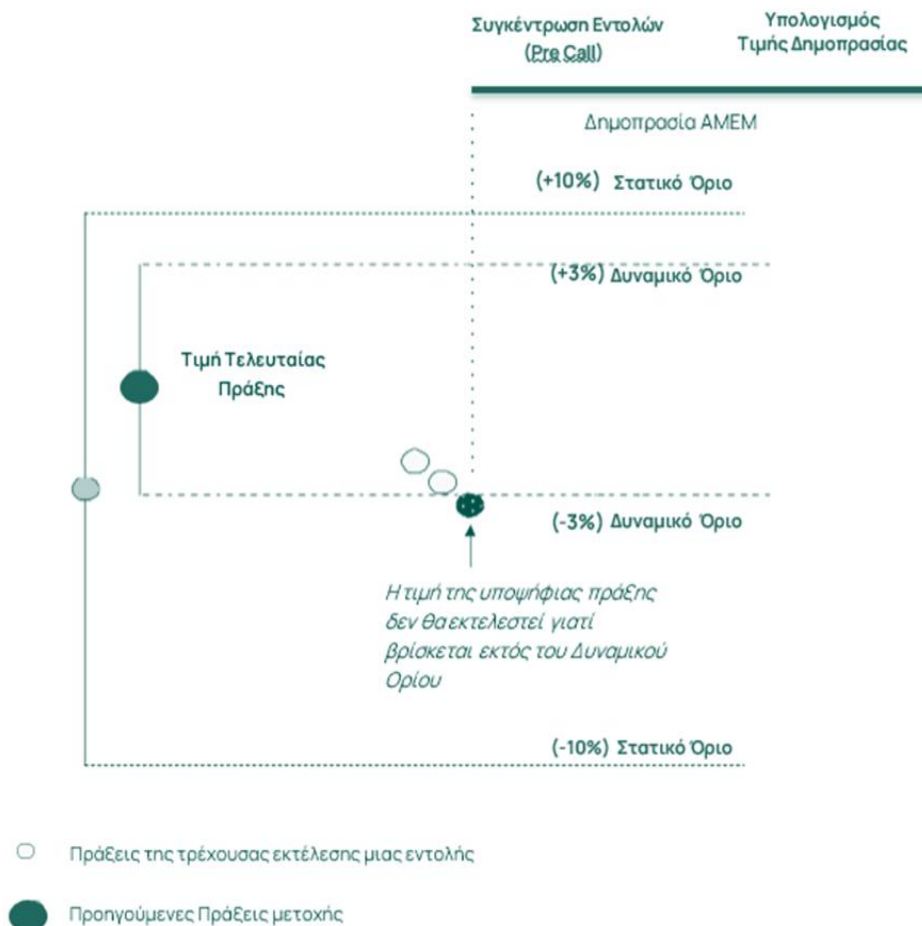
Συγκέντρωση Εντολών (Pre Call)

Υπολογισμός Τιμής Δημοπρασίας

Δημοπρασία ΑΜΕΜ

(+10%) Στατικό Όριο

(+3%) Δυναμικό Όριο

Τιμή Τελευταίας Πράξης

(-3%) Δυναμικό Όριο

Η τιμή της υποψήφιας πράξης δεν θα εκτελεστεί γιατί βρίσκεται εκτός του Δυναμικού Ορίου

(-10%) Στατικό Όριο

Πράξεις της τρέχουσας εκτέλεσης μιας εντολής

Προηγούμενες Πράξεις μετοχής